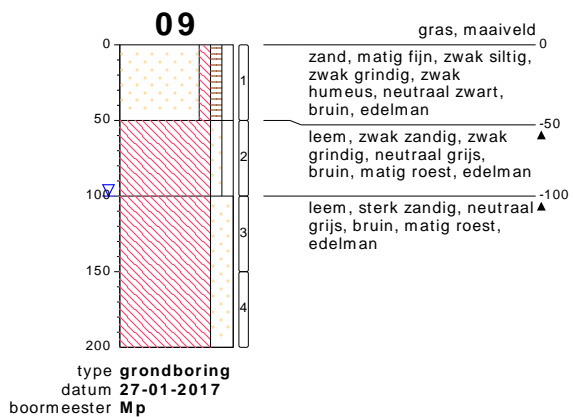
09

0
50
100
150
200

1
2
3
4

gras, maaiveld
0
zand, matig fijn, zwak siltig, zwak grindig, zwak humeus, neutraal zwart, bruin, edelman
-50
leem, zwak zandig, zwak grindig, neutraal grijs, bruin, matig roest, edelman
-100
leem, sterk zandig, neutraal grijs, bruin, matig roest, edelman

type **grondboring**
datum **27-01-2017**
boormeester **Mp**